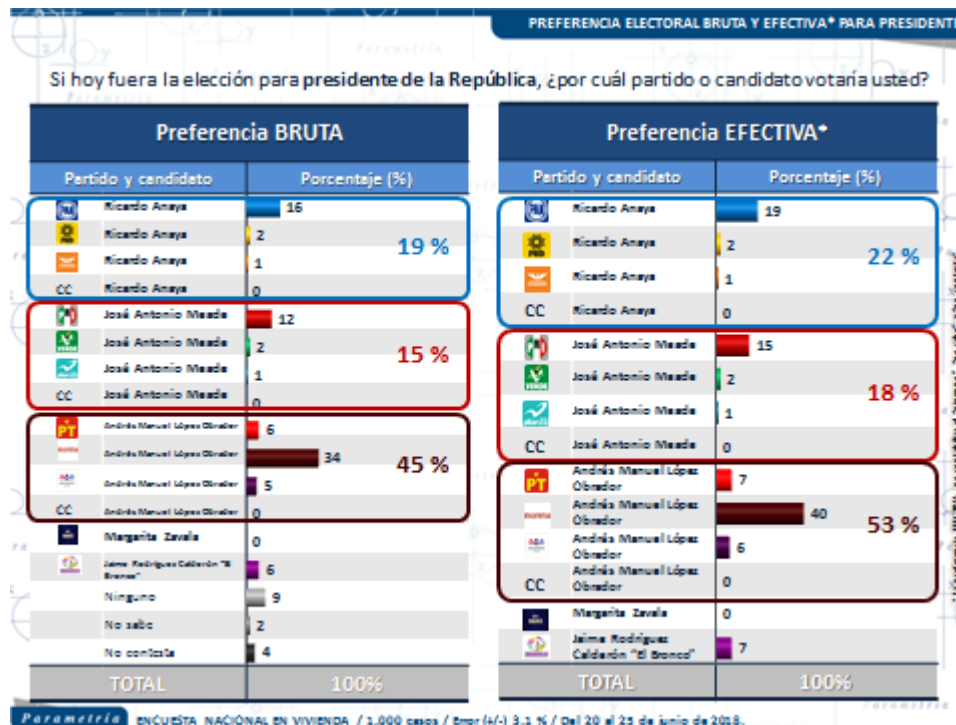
PREFERENCIA ELECTORAL BRUTA Y EFECTIVA* PARA PRESIDENT

Si hoy fuera la elección para presidente de la República, ¿por cuál partido o candidato votaría usted?

Preferencia BRUTA

| Partido y candidato | Porcentaje (%) |
|---|---|
| Ricardo Anaya | 16 |
| Ricardo Anaya | 2 |
| Ricardo Anaya | 1 |
| CC Ricardo Anaya | 0 |
| José Antonio Meade | 12 |
| José Antonio Meade | 2 |
| José Antonio Meade | 1 |
| CC José Antonio Meade | 0 |
| Andrés Manuel López Obrador | 6 |
| Andrés Manuel López Obrador | 34 |
| Andrés Manuel López Obrador | 5 |
| CC Andrés Manuel López Obrador | 0 |
| Margarita Zavala | 0 |
| Jaime Rodríguez Calderón "El Bronco" | 6 |
| Ninguno | 9 |
| No sabe | 2 |
| No contesta | 4 |
| TOTAL | 100% |

19 %
15 %
45 %

Preferencia EFECTIVA*

| Partido y candidato | Porcentaje (%) |
|---|---|
| Ricardo Anaya | 19 |
| Ricardo Anaya | 2 |
| Ricardo Anaya | 1 |
| CC Ricardo Anaya | 0 |
| José Antonio Meade | 15 |
| José Antonio Meade | 2 |
| José Antonio Meade | 1 |
| CC José Antonio Meade | 0 |
| Andrés Manuel López Obrador | 7 |
| Andrés Manuel López Obrador | 40 |
| Andrés Manuel López Obrador | 6 |
| CC Andrés Manuel López Obrador | 0 |
| Margarita Zavala | 0 |
| Jaime Rodríguez Calderón "El Bronco" | 7 |
| TOTAL | 100% |

22 %
18 %
53 %

Parametría ENCUESTA NACIONAL EN VIVIENDA / 1,000 casos / Error (+/-) 3.1 % / Del 20 al 25 de junio de 2018.